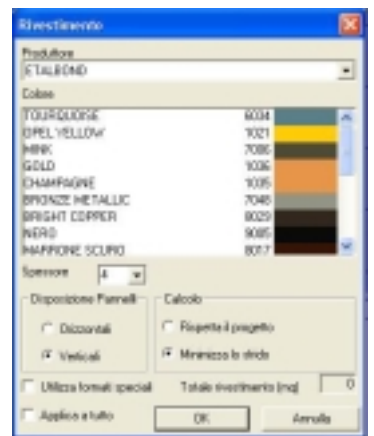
Rivestimento

Produttore

ETALBOND

Colore

| | | |
|---|---|---|
| TOURQUOISE | 6034 | |
| OPEL YELLOW | 1021 | |
| MINK | 7006 | |
| GOLD | 1036 | |
| CHAMPAGNE | 1035 | |
| BRONZE METALLIC | 7048 | |
| BRIGHT COPPER | 8029 | |
| NERO | 9005 | |
| MARRONE SCURO | 8017 | |

Spessore 4

Disposizione Pannelli

Orizzontali

Verticali

Calcolo

Rispetta il progetto

Minimizza lo sfrido

Utilizza formati speciali

Totale rivestimento (mq) 0

Applica a tutto

OK

Annulla